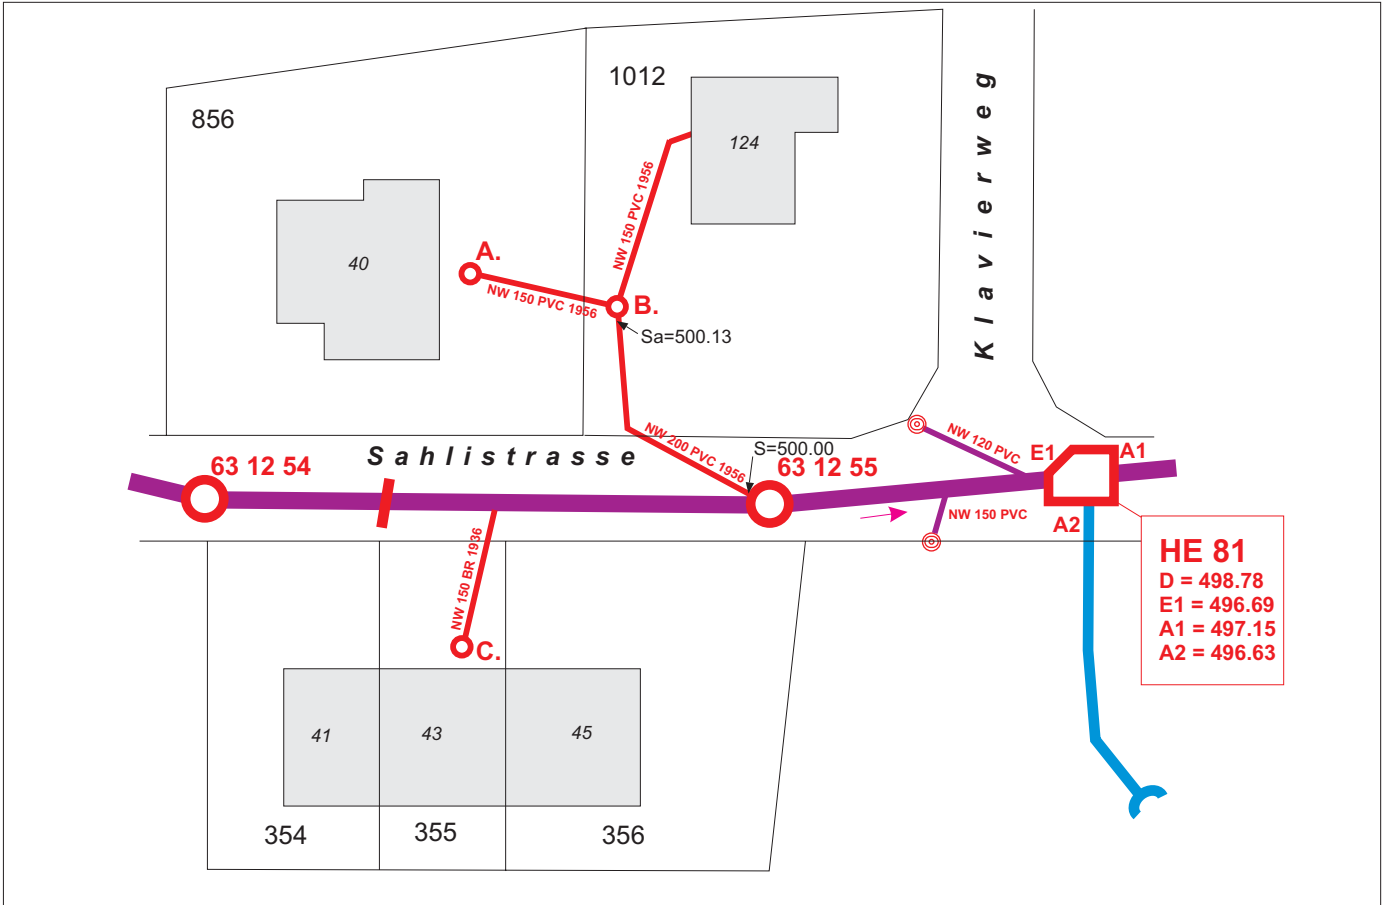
1012

856

124

Klavierweg

40

A.

NW 150 PVC 1956

NW 150 PVC 1956

B.

Sa=500.13

S=500.00

NW 200 PVC 1956

NW 120 PVC

E1

A1

63 12 54

Sahlistrasse

63 12 55

NW 150 PVC

A2

NW 150 BR 1936

HE 81
D = 498.78
E1 = 496.69
A1 = 497.15
A2 = 496.63

C.

41

43

45

354

355

356